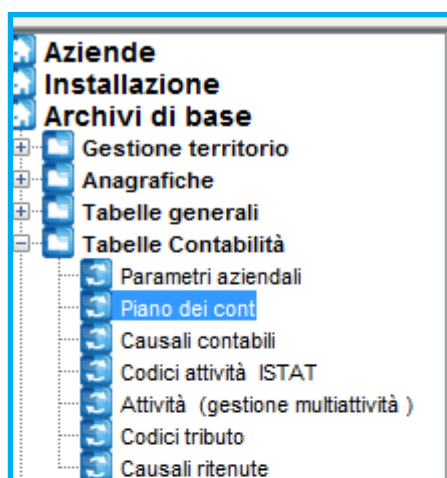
Aziende
Installazione
Archivi di base
Gestione territorio
Anagrafiche
Tabelle generali
Tabelle Contabilità
Parametri aziendali
Piano dei cont
Causali contabili
Codici attività ISTAT
Attività (gestione multiattività )
Codici tributo
Causali ritenute